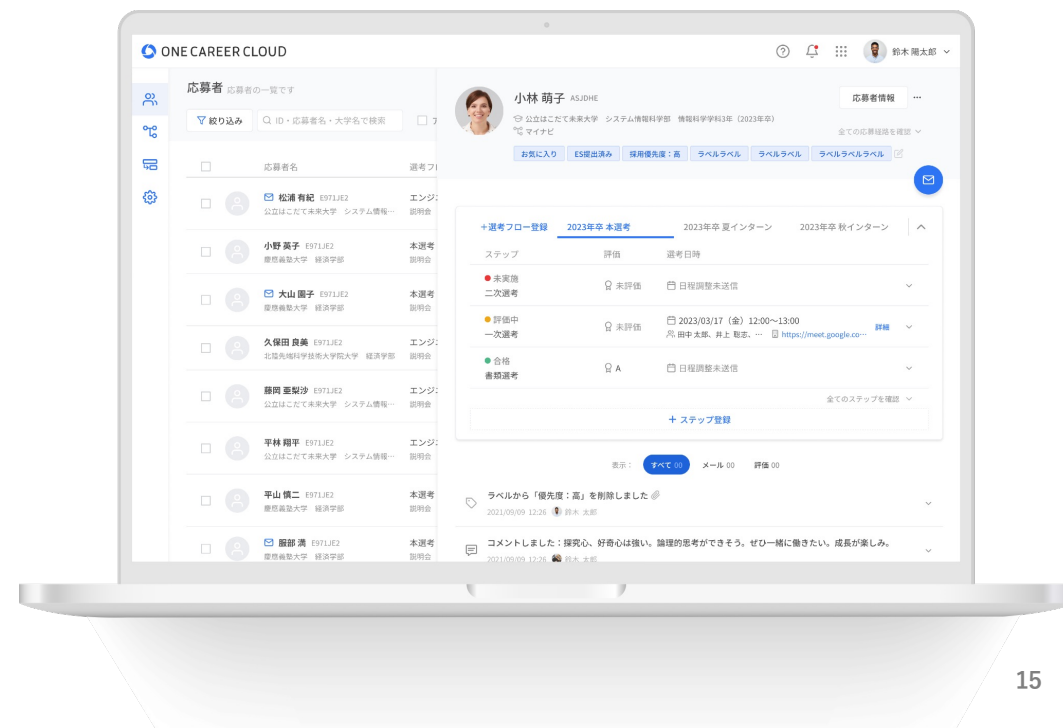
ONE CAREER CLOUD

鈴木 陽太郎

応募者 応募者の一覧です

絞り込み

ID・応募者名・大学名で検索

応募者名

選考フ

松浦 有紀 E971JE2
公立はこだて未来大学 システム情報…
エンジ
説明会

小野 英子 E971JE2
慶應義塾大学 経済学部
本選考
説明会

大山 園子 E971JE2
慶應義塾大学 経済学部
本選考
説明会

久保田 良美 E971JE2
北陸先端科学技術大学院大学 経済学部
エンジ
説明会

藤岡 亜梨沙 E971JE2
公立はこだて未来大学 システム情報…
エンジ
説明会

平林 翔平 E971JE2
公立はこだて未来大学 システム情報…
エンジ
説明会

平山 慎二 E971JE2
慶應義塾大学 経済学部
本選考
説明会

服部 満 E971JE2
慶應義塾大学 経済学部
本選考
説明会

小林 萌子 ASJDHE
公立はこだて未来大学 システム情報科学部 情報科学学科3年（2023年卒）
マイナビ

応募者情報

全ての応募経路を確認

お気に入り ES提出済み 採用優先度：高 ラベルラベル ラベルラベル ラベルラベルラベル

+選考フロー登録 2023年卒 本選考 2023年卒 夏インターン 2023年卒 秋インターン

| ステップ | 評価 | 選考日時 |
|---|---|---|
| ● 未実施 二次選考 | 未評価 | 日程調整未送信 |
| ● 評価中 一次選考 | 未評価 | 2023/03/17（金）12:00〜13:00 田中 太郎、井上 聡志、… https://meet.google.co… 詳細 |
| ● 合格 書類選考 | A | 日程調整未送信 |

全てのステップを確認

+ ステップ登録

表示： すべて 00 メール 00 評価 00

ラベルから「優先度：高」を削除しました
2021/09/09 12:26 鈴木 太郎

コメントしました：探究心、好奇心は強い。論理的思考ができそう。ぜひ一緒に働きたい。成長が楽しみ。
2021/09/09 12:26 鈴木 太郎

15